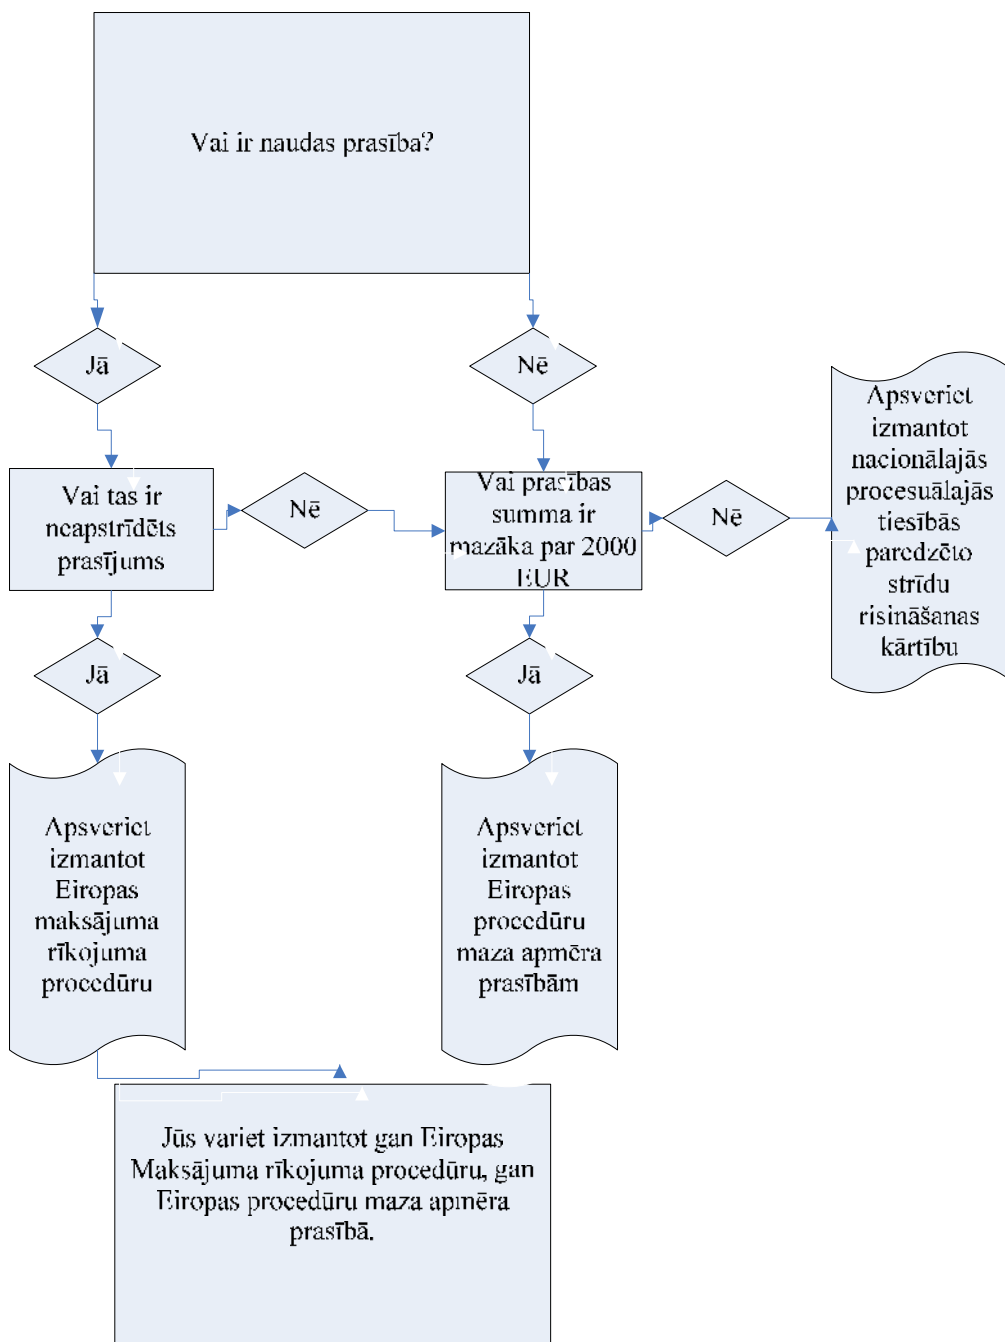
Vai ir naudas prasība?

Jā

Nē

Vai tas ir neapstrīdēts prasījums

Nē

Vai prasības summa ir mazāka par 2000 EUR

Nē

Apsveriet izmantot nacionālajās procesuālajās tiesībās paredzēto strīdu risināšanas kārtību

Jā

Jā

Apsveriet izmantot Eiropas maksājuma rīkojuma procedūru

Apsveriet izmantot Eiropas procedūru maza apmēra prasībām

Jūs variet izmantot gan Eiropas Maksājuma rīkojuma procedūru, gan Eiropas procedūru maza apmēra prasībā.